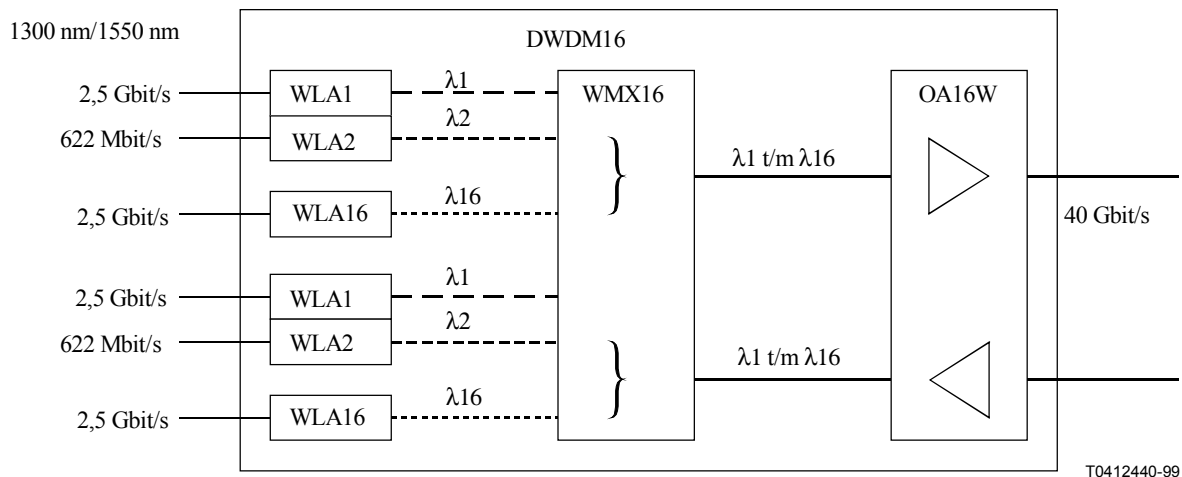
1300 nm/1550 nm

DWDM16

2,5 Gbit/s
WLA1
λ1
WMX16
OA16W

622 Mbit/s
WLA2
λ2

λ1 t/m λ16

2,5 Gbit/s
WLA16
λ16

40 Gbit/s

2,5 Gbit/s
WLA1
λ1

622 Mbit/s
WLA2
λ2

λ1 t/m λ16

2,5 Gbit/s
WLA16
λ16

T0412440-99